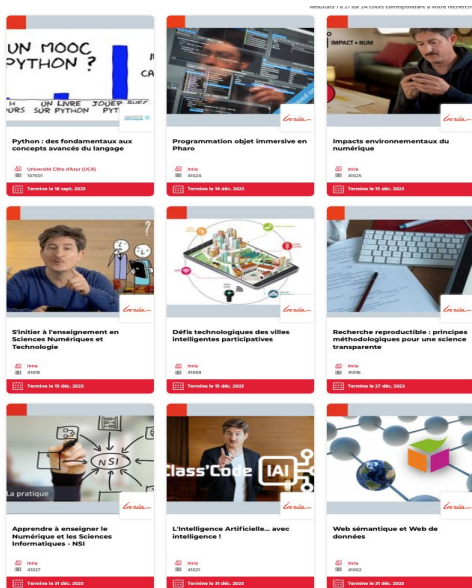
Résultats 1 à 27 sur 29 cours correspondant à votre recherche

UN MOOC PYTHON ?
MI CA
UN LIVRE SUR PYTHON JOUER AVEC PYT

Python : des fondamentaux aux concepts avancés du langage

Université Côte d'Azur (UCA)
157001

Terminé le 16 sept. 2023

Inria

Programmation objet immersive en Pharo

Inria
41024

Terminé le 14 déc. 2023

IMPACT • NUM

Inria

Impacts environnementaux du numérique

Inria
41025

Terminé le 15 déc. 2023

Inria

S'initier à l'enseignement en Sciences Numériques et Technologie

Inria
41018

Terminé le 15 déc. 2023

Défis technologiques des villes intelligentes participatives

Inria
41019

Terminé le 15 déc. 2023

Inria

Recherche reproductible : principes méthodologiques pour une science transparente

Inria
41016

Terminé le 27 déc. 2023

NSI
La pratique

Inria

Apprendre à enseigner le Numérique et les Sciences Informatiques - NSI

Inria
41027

Terminé le 31 déc. 2023

Class'Code IAI

Inria

L'Intelligence Artificielle... avec intelligence !

Inria
41021

Terminé le 31 déc. 2023

Web sémantique et Web de données

Inria
41002

Terminé le 31 déc. 2023